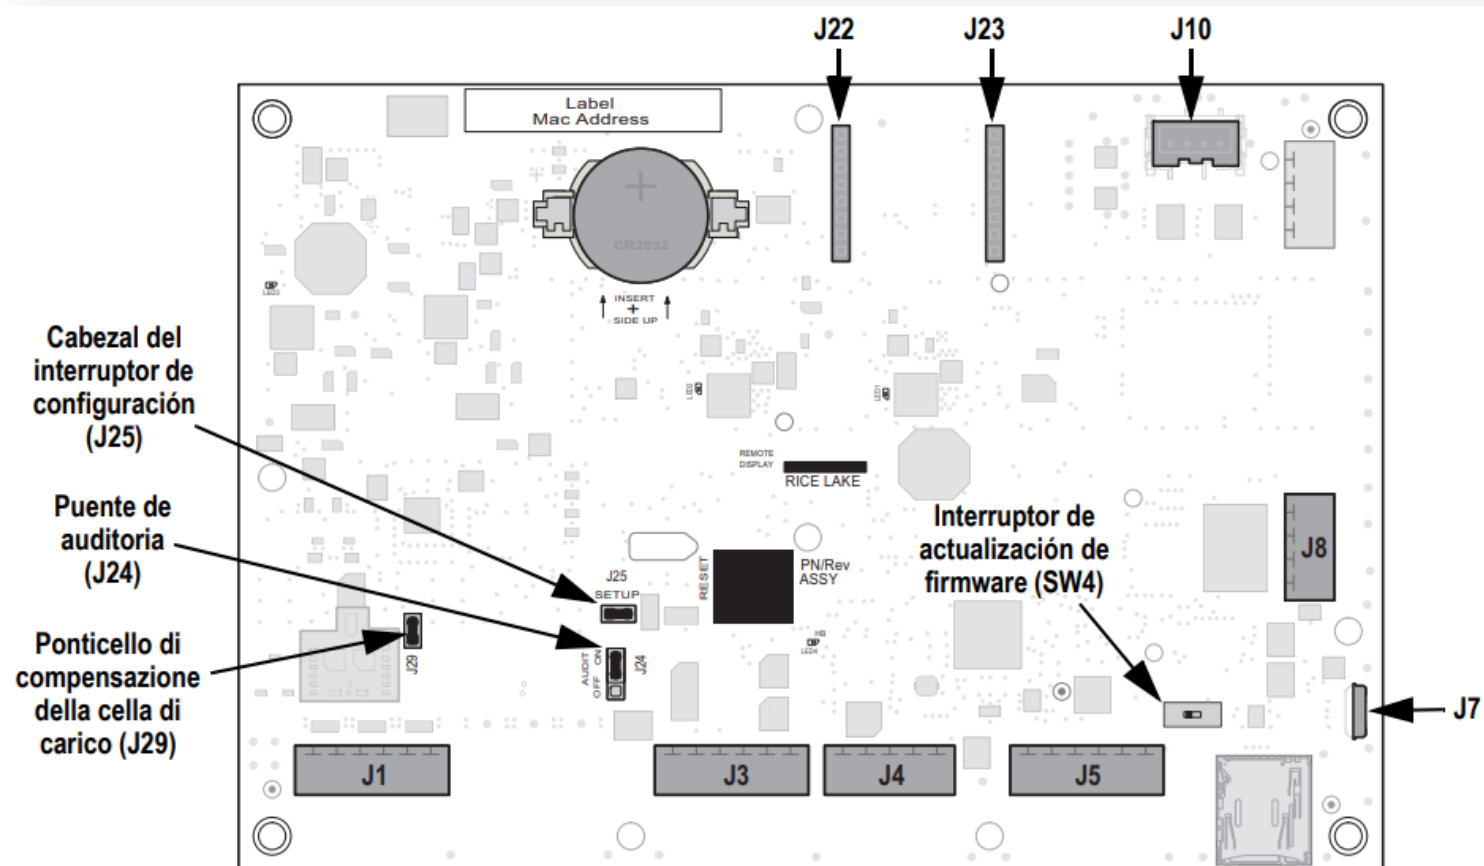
J22
J23
J10
Label
Mac Address
CR2032
INSERT
+
SIDE UP
Cabezal del interruptor de configuración (J25)
Puente de auditoria (J24)
Ponticello di compensazione della cella di carico (J29)
REMOTE DISPLAY
RICE LAKE
J25
SETUP
RESET
PN/Rev
ASSY
AUDIT
ON
OFF
J24
J29
Interruptor de actualización de firmware (SW4)
J8
J7
J1
J3
J4
J5